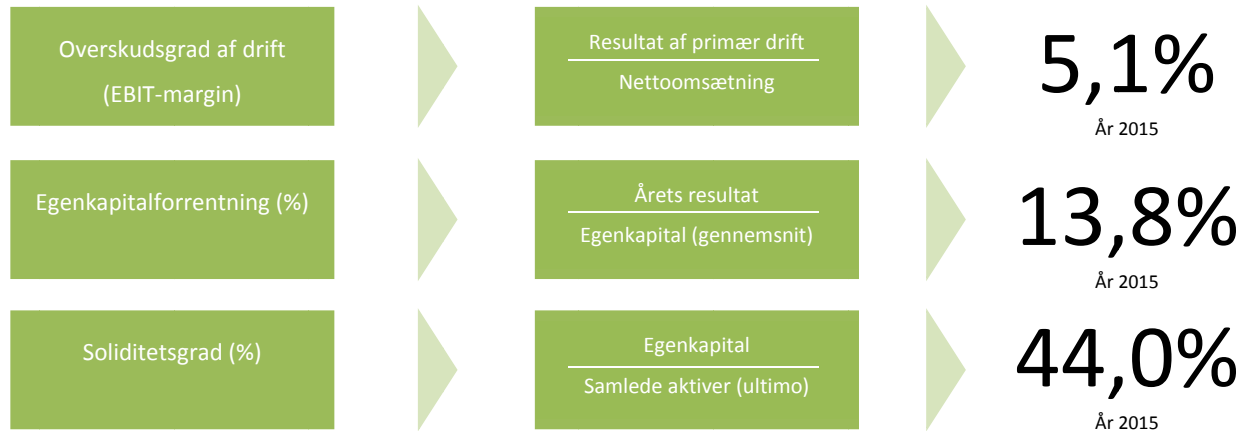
Overskudsgrad af drift (EBIT-margin)

$\frac{\text{Resultat af primær drift}}{\text{Nettoomsætning}}$

5,1%

År 2015

Egenkapitalforrentning (%)

$\frac{\text{Årets resultat}}{\text{Egenkapital (gennemsnit)}}$

13,8%

År 2015

Soliditetsgrad (%)

$\frac{\text{Egenkapital}}{\text{Samlede aktiver (ultimo)}}$

44,0%

År 2015